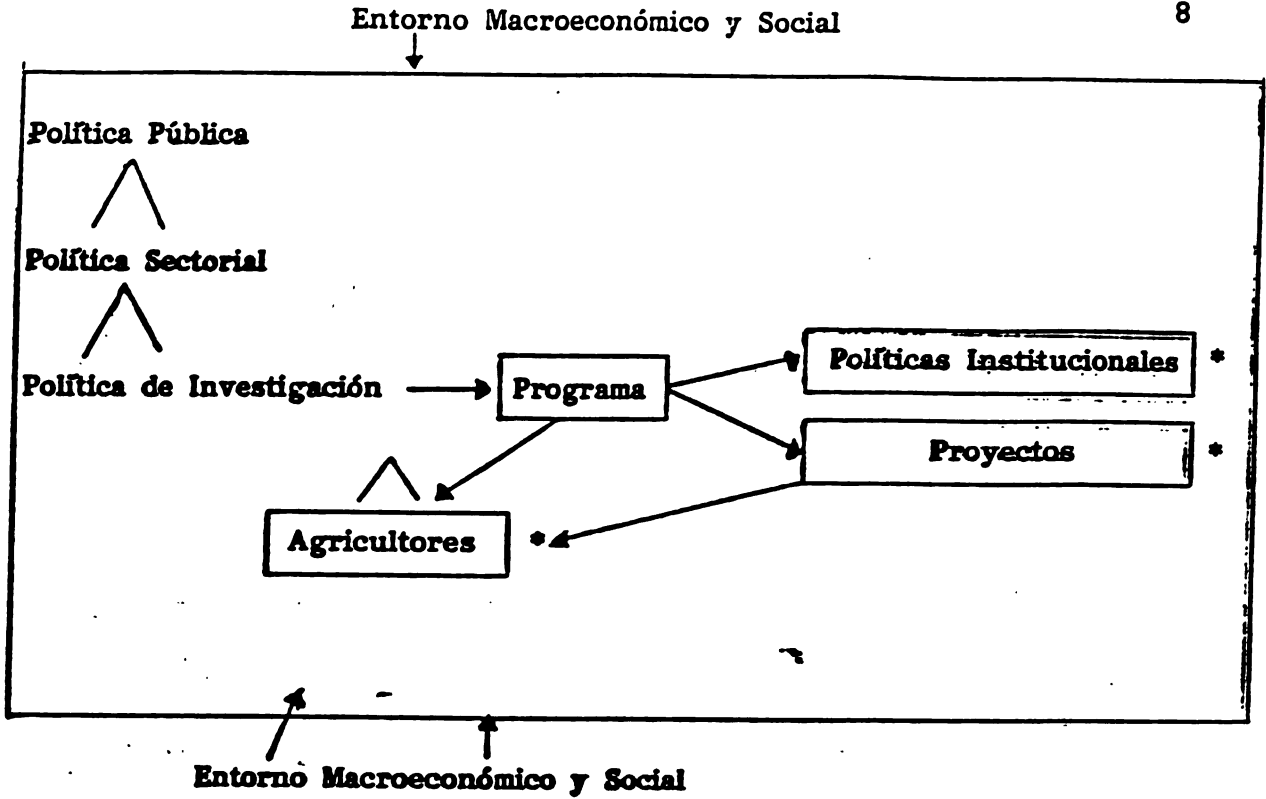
Entorno Macroeconómico y Social

8

Política Pública

Política Sectorial

Política de Investigación

Programa

Políticas Institucionales *

Proyectos *

Agricultores *

Entorno Macroeconómico y Social